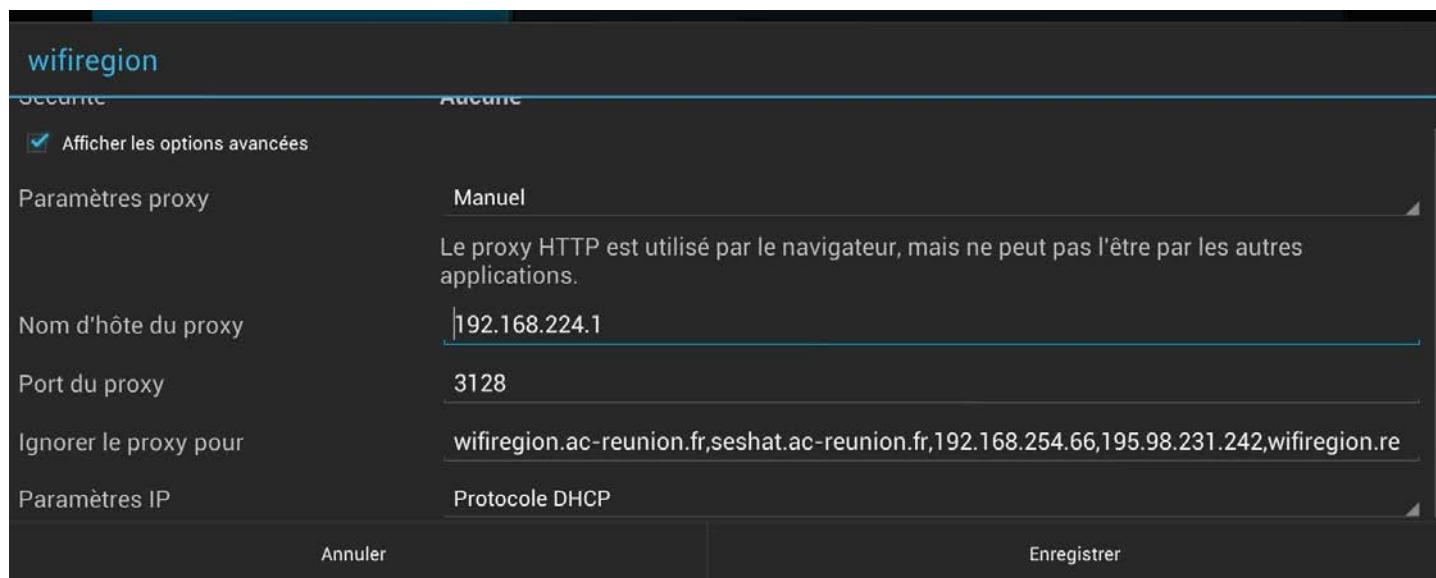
wifiregion

Sécurité Aucune

Afficher les options avancées

Paramètres proxy

Manuel

Le proxy HTTP est utilisé par le navigateur, mais ne peut pas l'être par les autres applications.

Nom d'hôte du proxy

192.168.224.1

Port du proxy

3128

Ignorer le proxy pour

wifiregion.ac-reunion.fr,seshat.ac-reunion.fr,192.168.254.66,195.98.231.242,wifiregion.re

Paramètres IP

Protocole DHCP

Annuler

Enregistrer